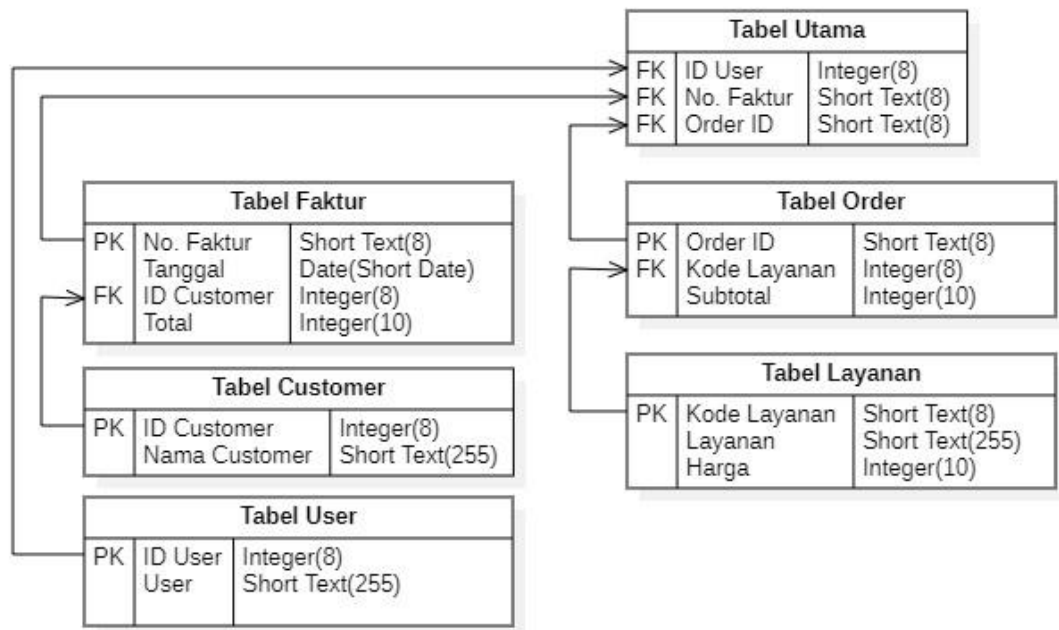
Tabel Utama

| | | |
|---|---|---|
| FK | ID User | Integer(8) |
| FK | No. Faktur | Short Text(8) |
| FK | Order ID | Short Text(8) |

Tabel Faktur

| | | |
|---|---|---|
| PK | No. Faktur | Short Text(8) |
| | Tanggal | Date(Short Date) |
| FK | ID Customer | Integer(8) |
| | Total | Integer(10) |

Tabel Customer

| | | |
|---|---|---|
| PK | ID Customer | Integer(8) |
| | Nama Customer | Short Text(255) |

Tabel User

| | | |
|---|---|---|
| PK | ID User | Integer(8) |
| | User | Short Text(255) |

Tabel Order

| | | |
|---|---|---|
| PK | Order ID | Short Text(8) |
| FK | Kode Layanan | Integer(8) |
| | Subtotal | Integer(10) |

Tabel Layanan

| | | |
|---|---|---|
| PK | Kode Layanan | Short Text(8) |
| | Layanan | Short Text(255) |
| | Harga | Integer(10) |